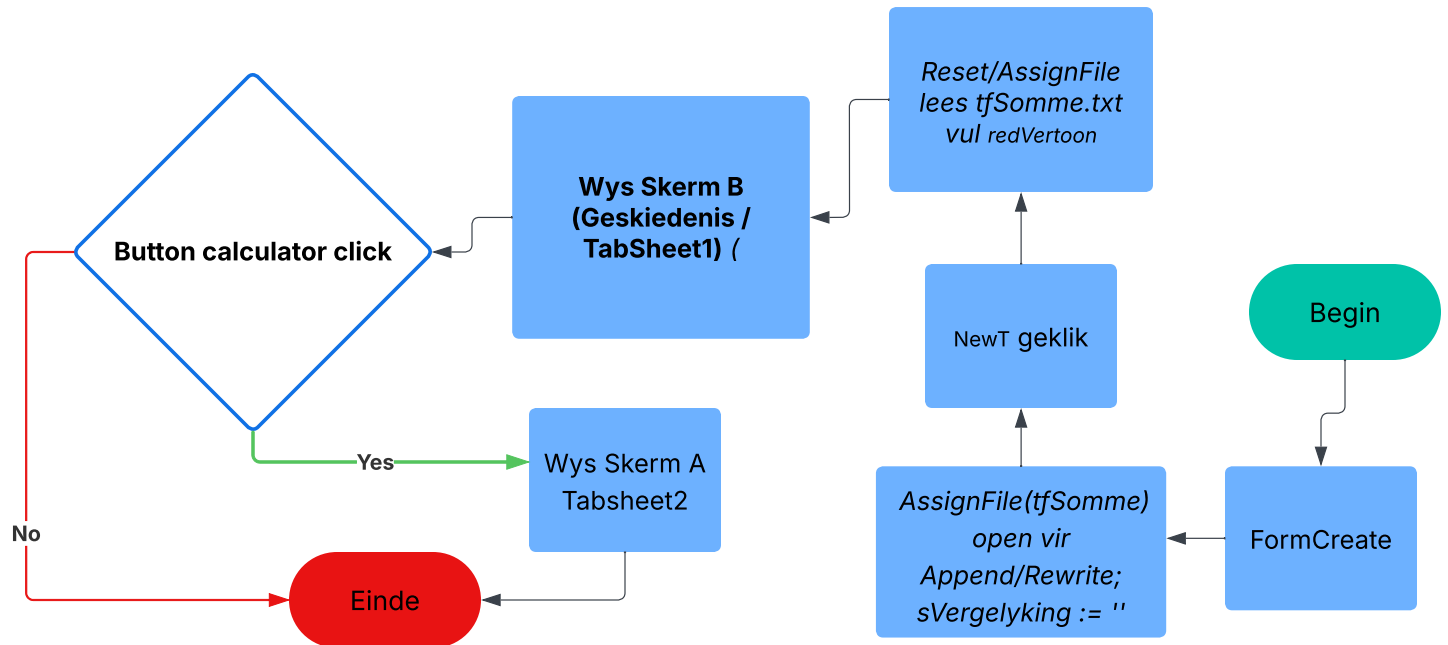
Reset/AssignFile
lees tfSomme.txt
vul redVertoon

Wys Skerm B
(Geskiedenis /
TabSheet1) (

Button calculator click

NewT geklik

Begin

Yes

Wys Skerm A
Tabsheet2

No

AssignFile(tfSomme)
open vir
Append/Rewrite;
sVergelyking := ''

FormCreate

Einde